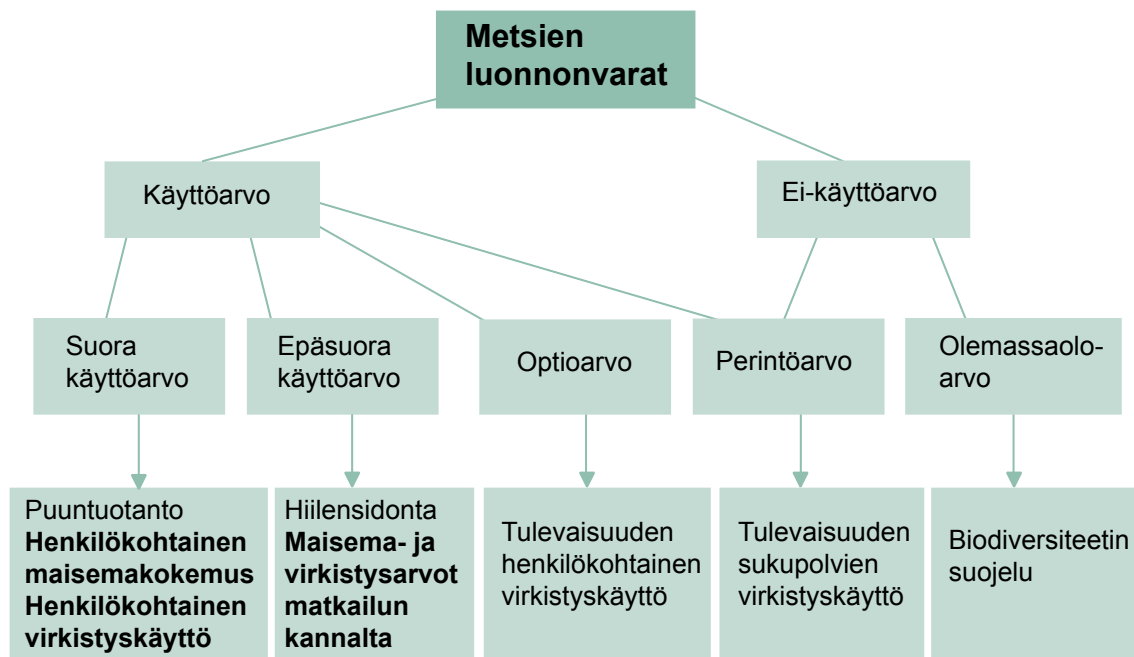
Metsien luonnonvarat

Käyttöarvo

Ei-käyttöarvo

Suora käyttöarvo

Epäsuora käyttöarvo

Optioarvo

Perintöarvo

Olemassaolo-arvo

Puuntuotanto
**Henkilökohtainen maisemakokemus**
**Henkilökohtainen virkistyskäyttö**

Hiilensidonta
**Maisema- ja virkistysarvot matkailun kannalta**

Tulevaisuuden henkilökohtainen virkistyskäyttö

Tulevaisuuden sukupolvien virkistyskäyttö

Biodiversiteetin suojelu